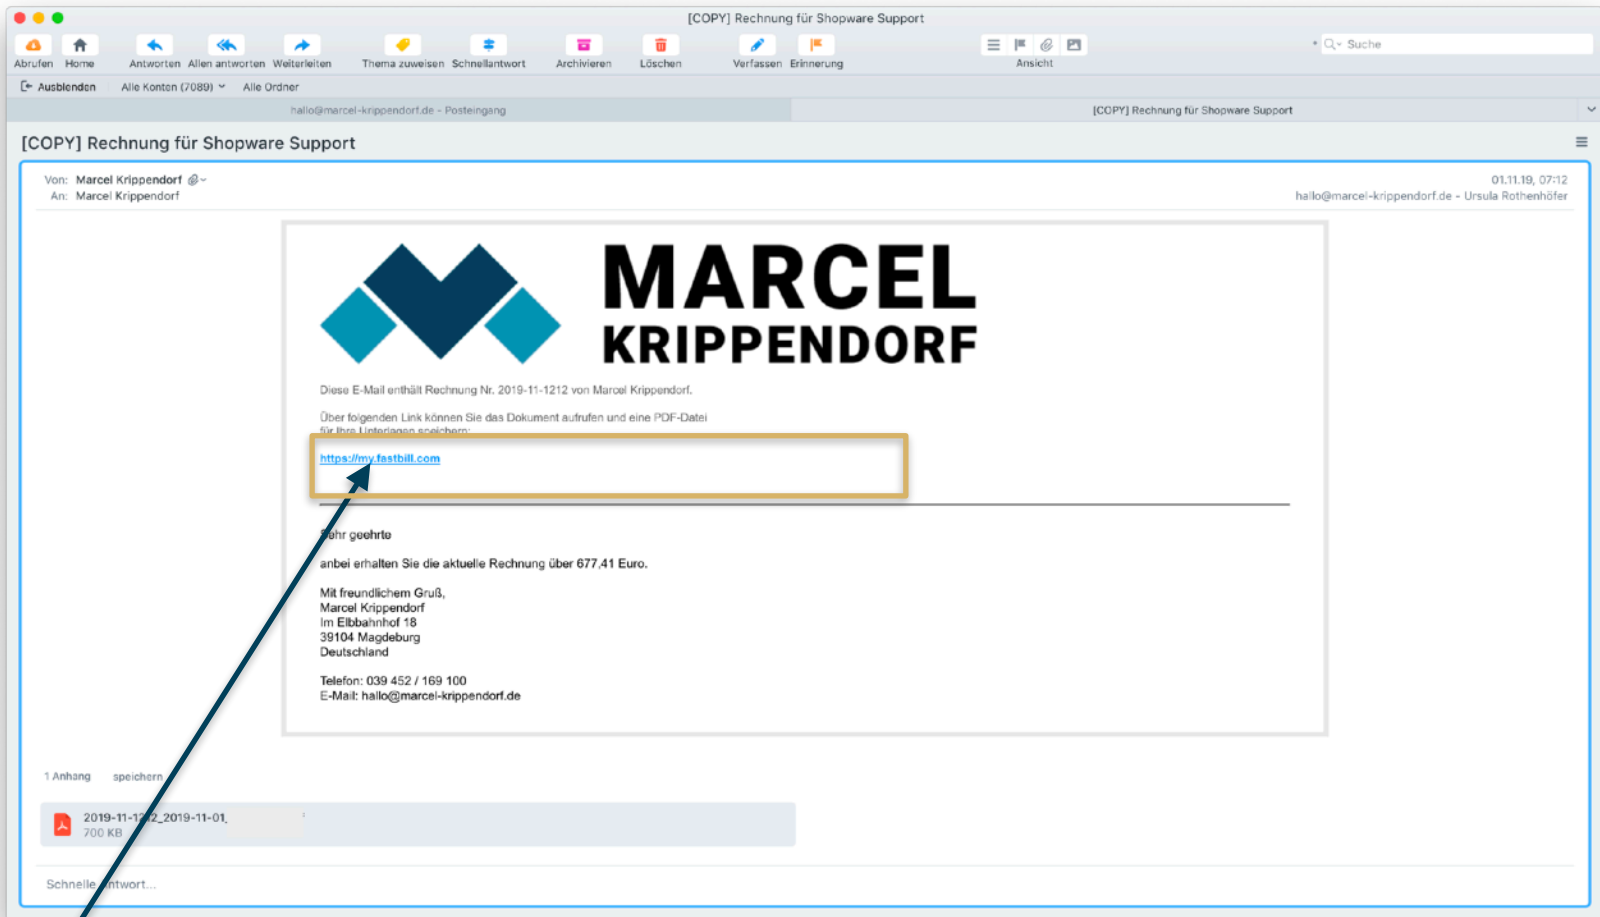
[COPY] Rechnung für Shopware Support

Abrufen Home Antworten Allen antworten Weiterleiten Thema zuweisen Schnellantwort Archivieren Löschen Verfassen Erinnerung Ansicht Suche

Ausblenden Alle Konten (7089) Alle Ordner

hallo@marcel-krippendorf.de - Posteingang

[COPY] Rechnung für Shopware Support

[COPY] Rechnung für Shopware Support

Von: Marcel Krippendorf
An: Marcel Krippendorf

01.11.19, 07:12
hallo@marcel-krippendorf.de - Ursula Rothenhöfer

MARCEL KRIPPENDORF

Diese E-Mail enthält Rechnung Nr. 2019-11-1212 von Marcel Krippendorf.

Über folgenden Link können Sie das Dokument aufrufen und eine PDF-Datei für Ihre Unterlagen speichern:

https://my.fastbill.com

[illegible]ehr geehrte

anbei erhalten Sie die aktuelle Rechnung über 677,41 Euro.

Mit freundlichem Gruß,
Marcel Krippendorf
Im Elbbahnhof 18
39104 Magdeburg
Deutschland

Telefon: 039 452 / 169 100
E-Mail: hallo@marcel-krippendorf.de

1 Anhang speichern

2019-11-1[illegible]2_2019-11-01_
700 KB

Schnelle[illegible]ntwort...